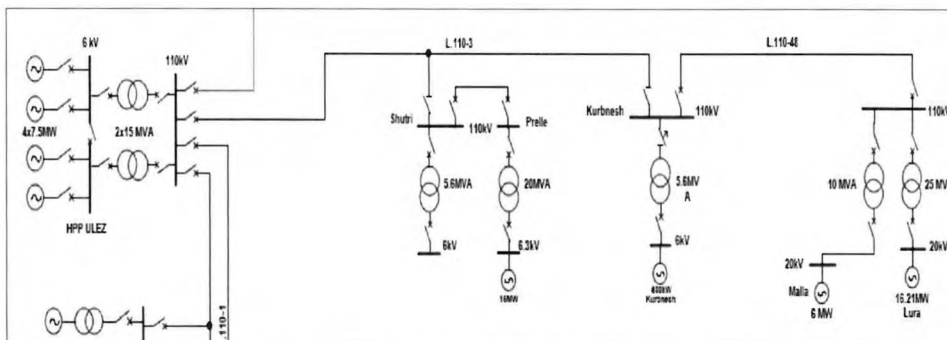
6 kV

110kV

4x7.5MW

2x15 MVA

HPP ULEZ

L.110-3

Shutri

110kV

Prelle

5.6MVA

20MVA

6kV

6.3kV

16MW

L.110-48

Kurbnesh

110kV

5.6MV A

6kV

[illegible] Kurbnesh

110kV

10 MVA

25 MV

20kV

20kV

Malla

6 MW

16.21MW

Lura

L.110-1